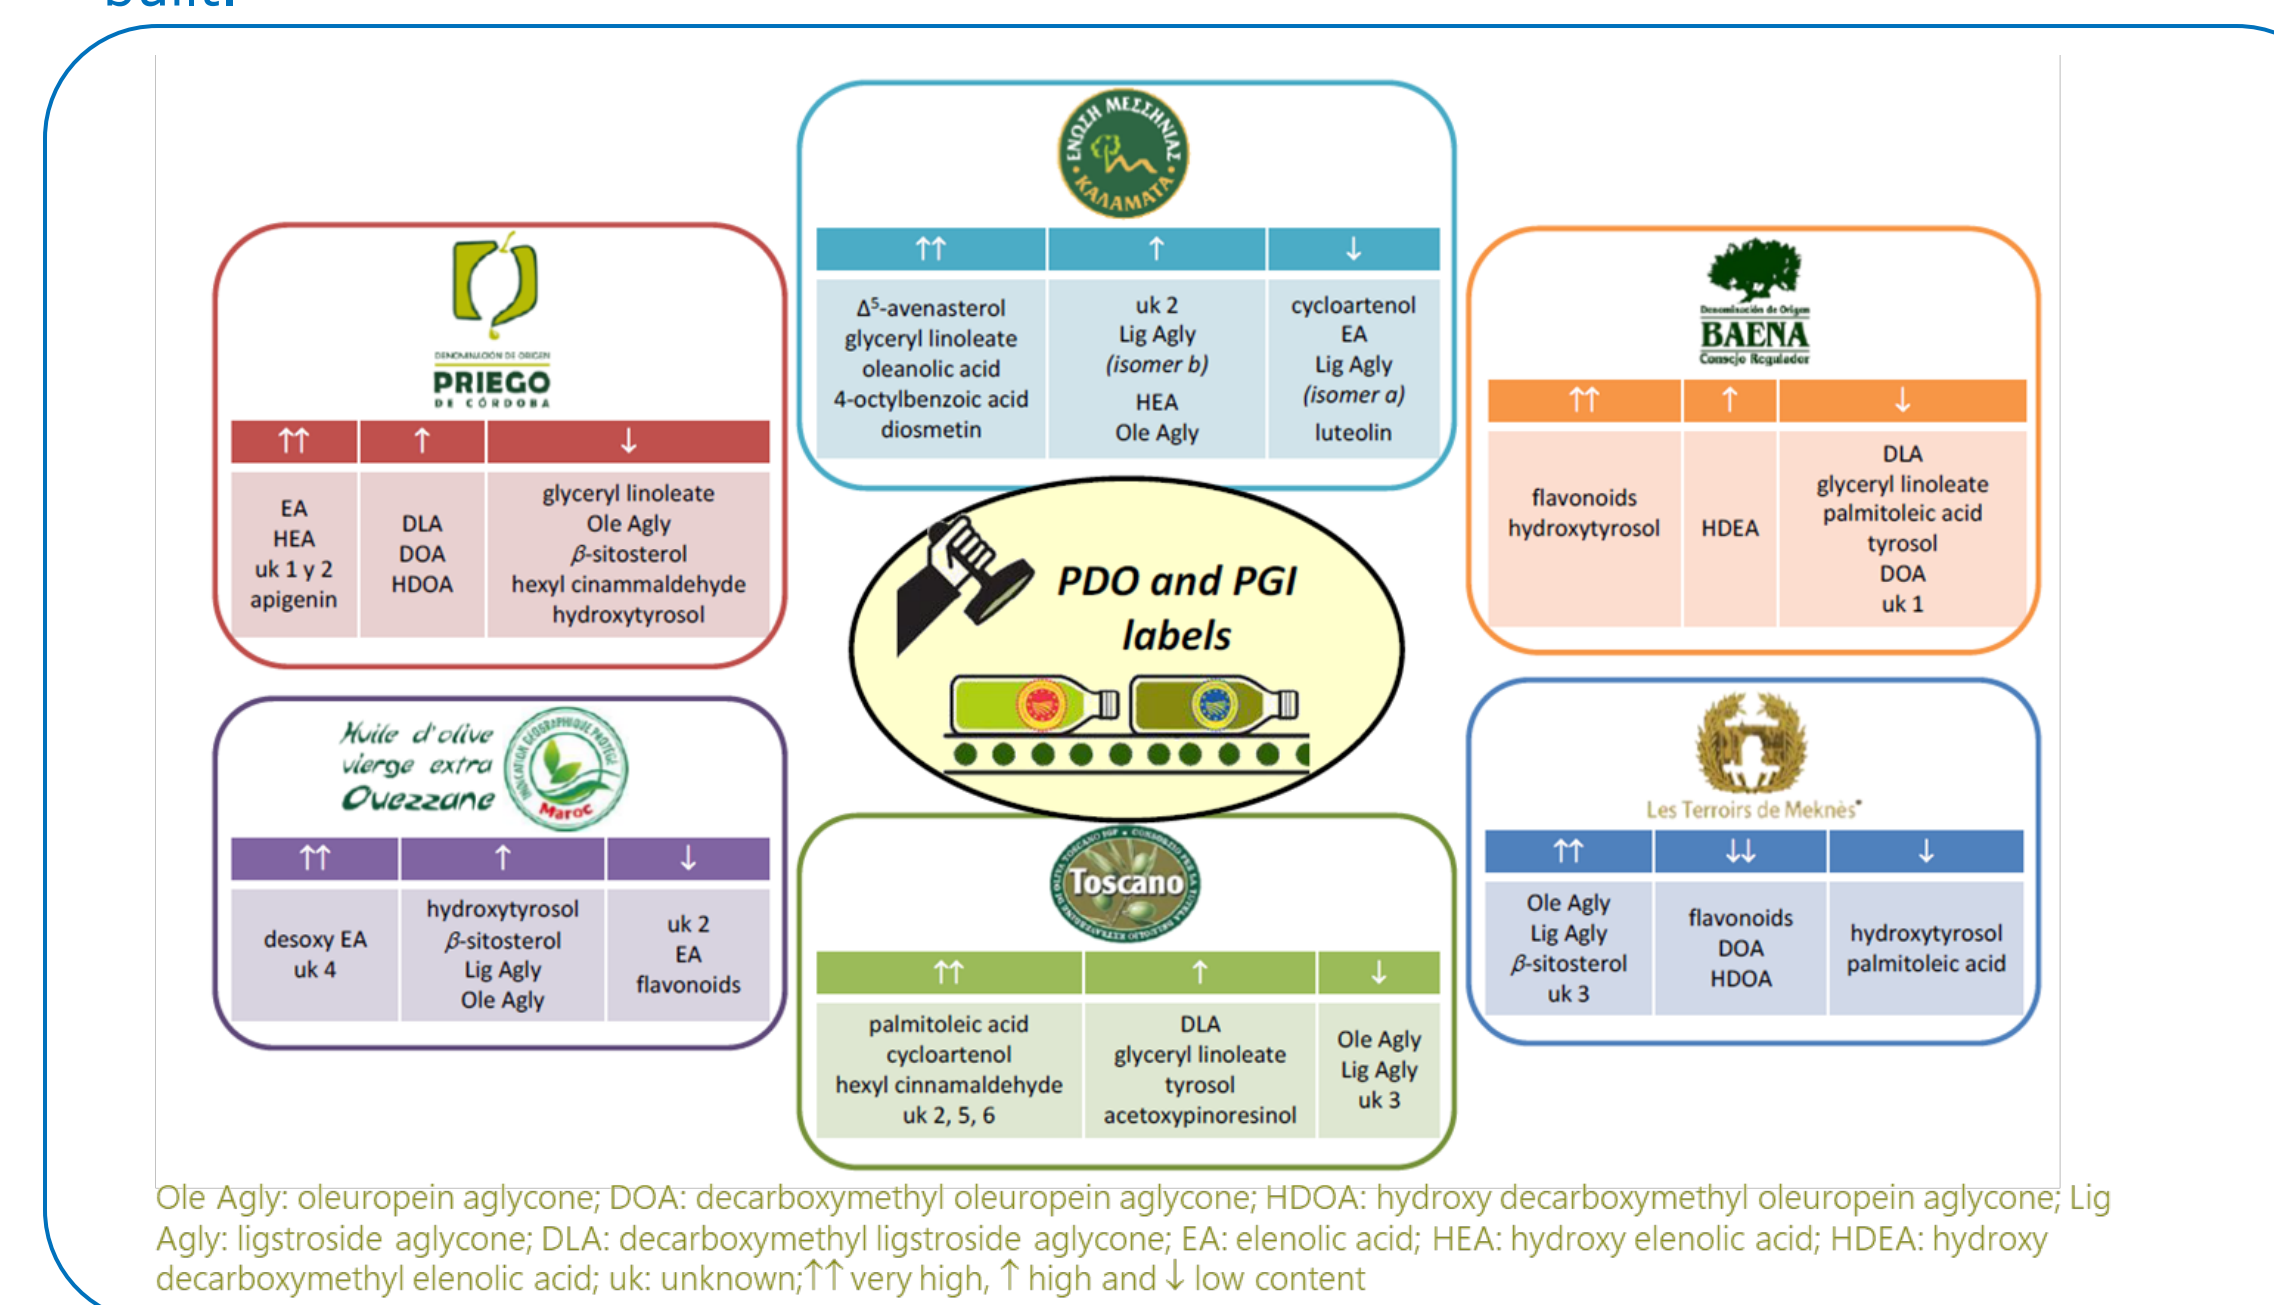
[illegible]

ΕΝΩΣΗ ΜΕΣΣΗΝΙΑΣ ΚΑΛΑΜΑΤΑ

| ↑↑ | ↑ | ↓ |
|---|---|---|
| $\Delta^5$-avenasterol glyceryl linoleate oleanolic acid 4-octylbenzoic acid diosmetin | uk 2 Lig Agly (isomer b) HEA Ole Agly | cycloartenol EA Lig Agly (isomer a) luteolin |

DENOMINACIÓN DE ORIGEN PRIEGO DE CÓRDOBA

| ↑↑ | ↑ | ↓ |
|---|---|---|
| EA HEA uk 1 y 2 apigenin | DLA DOA HDOA | glyceryl linoleate Ole Agly $\beta$-sitosterol hexyl cinammaldehyde hydroxytyrosol |

Denominación de Origen BAENA Consejo Regulador

| ↑↑ | ↑ | ↓ |
|---|---|---|
| flavonoids hydroxytyrosol | HDEA | DLA glyceryl linoleate palmitoleic acid tyrosol DOA uk 1 |

PDO and PGI labels

Huile d'olive vierge extra Ouezzane

INDICATION GÉOGRAPHIQUE PROTÉGÉE Maroc

| ↑↑ | ↑ | ↓ |
|---|---|---|
| desoxy EA uk 4 | hydroxytyrosol $\beta$-sitosterol Lig Agly Ole Agly | uk 2 EA flavonoids |

Toscano

| ↑↑ | ↑ | ↓ |
|---|---|---|
| palmitoleic acid cycloartenol hexyl cinnamaldehyde uk 2, 5, 6 | DLA glyceryl linoleate tyrosol acetoxypinoresinol | Ole Agly Lig Agly uk 3 |

Les Terroirs de Meknès

| ↑↑ | ↓↓ | ↓ |
|---|---|---|
| Ole Agly Lig Agly $\beta$-sitosterol uk 3 | flavonoids DOA HDOA | hydroxytyrosol palmitoleic acid |

Ole Agly: oleuropein aglycone; DOA: decarboxymethyl oleuropein aglycone; HDOA: hydroxy decarboxymethyl oleuropein aglycone; Lig Agly: ligstroside aglycone; DLA: decarboxymethyl ligstroside aglycone; EA: elenolic acid; HEA: hydroxy elenolic acid; HDEA: hydroxy decarboxymethyl elenolic acid; uk: unknown;↑↑ very high, ↑ high and ↓ low content